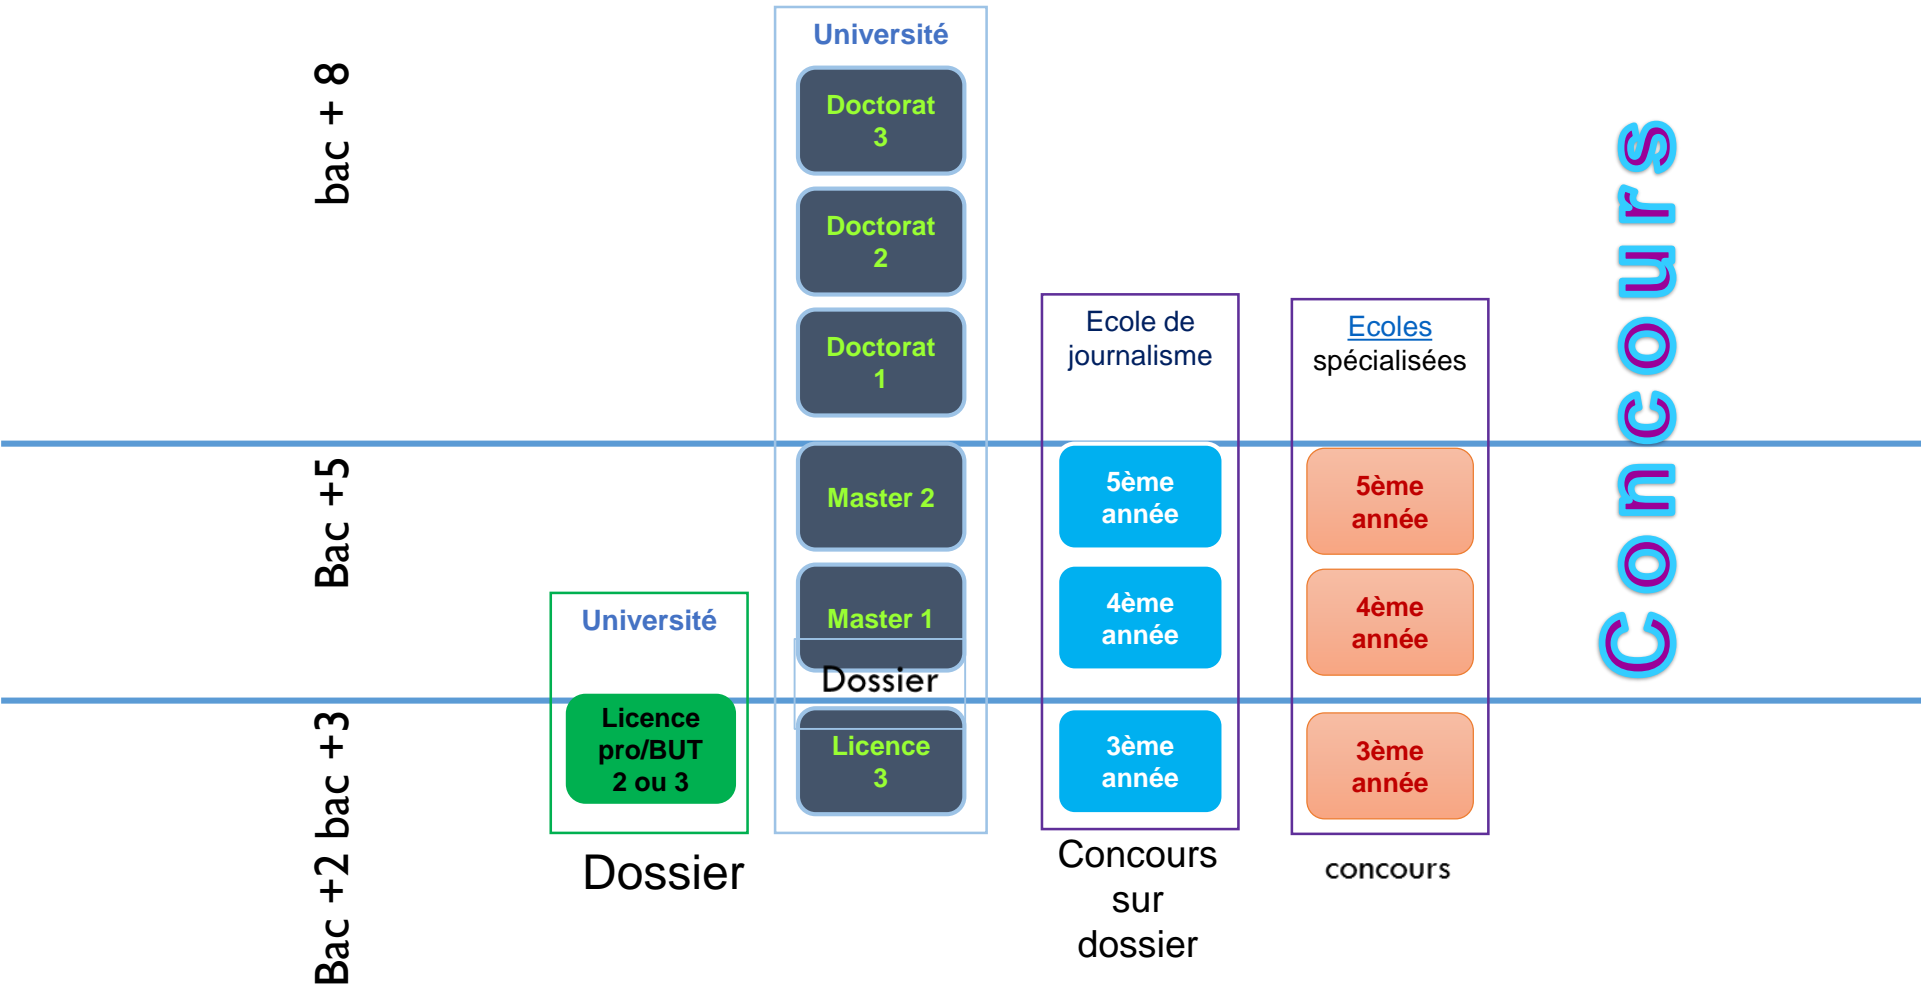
bac + 8

Bac +5

Bac +2 bac +3

Université

Licence pro/BUT 2 ou 3

Dossier

Université

Doctorat 3

Doctorat 2

Doctorat 1

Master 2

Master 1

Dossier

Licence 3

Ecole de journalisme

5ème année

4ème année

3ème année

Concours sur dossier

Ecoles spécialisées

5ème année

4ème année

3ème année

concours

Concours